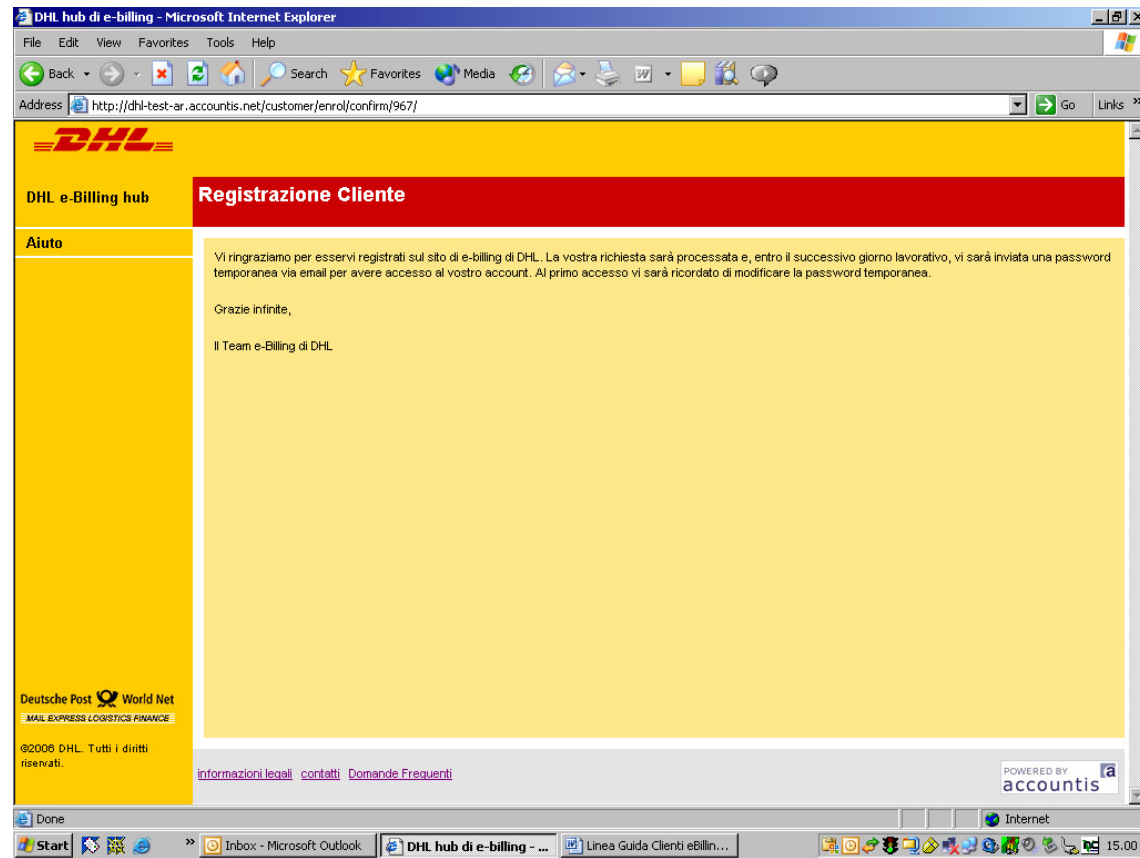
DHL hub di e-billing - Microsoft Internet Explorer

File Edit View Favorites Tools Help

Back Search Favorites Media

Address http://dhl-test-ar.accountis.net/customer/enrol/confirm/967/ Go Links

DHL

DHL e-Billing hub

Registrazione Cliente

Aiuto

Vi ringraziamo per esservi registrati sul sito di e-billing di DHL. La vostra richiesta sarà processata e, entro il successivo giorno lavorativo, vi sarà inviata una password temporanea via email per avere accesso al vostro account. Al primo accesso vi sarà ricordato di modificare la password temporanea.

Grazie infinite,

Il Team e-Billing di DHL

Deutsche Post World Net
MAIL EXPRESS LOGISTICS FINANCE

©2006 DHL. Tutti i diritti riservati.

informazioni legali contatti Domande Frequenti

POWERED BY accountis

Done Internet

Start Inbox - Microsoft Outlook DHL hub di e-billing - ... Linea Guida Clienti eBillin... 15.00